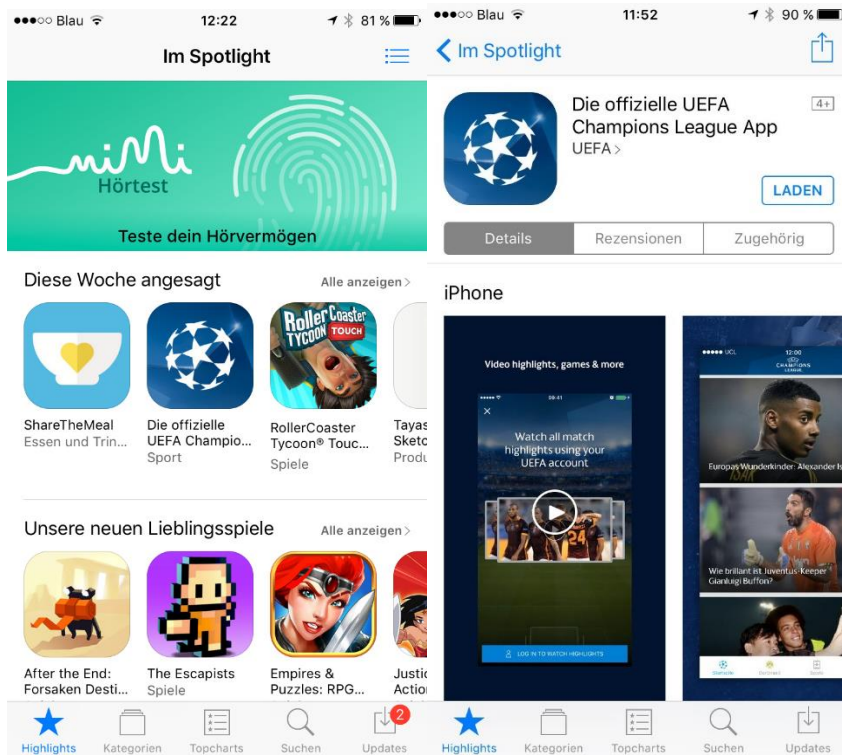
●●●○○ Blau 12:22 81 %

Im Spotlight

miMi Hörtest

Teste dein Hörvermögen

Diese Woche angesagt Alle anzeigen >

ShareTheMeal
Essen und Trin...

Die offizielle UEFA Champio...
Sport

RollerCoaster Tycoon® Touc...
Spiele

RollerCoaster TYCOON TOUCH

Tayas Sketc
Produ

Unsere neuen Lieblingsspiele Alle anzeigen >

After the End: Forsaken Desti...

The Escapists
Spiele

Empires & Puzzles: RPG...

Justic Action

Highlights Kategorien Topcharts Suchen Updates 2

●●●○○ Blau 11:52 90 %

< Im Spotlight

Die offizielle UEFA Champions League App
UEFA >
4+
LADEN

Details Rezensionen Zugehörig

iPhone

Video highlights, games & more

Watch all match highlights using your UEFA account

LOG IN TO WATCH HIGHLIGHTS

●●●●● UCL 12:00
CHAMPIONS LEAGUE

Europas Wunderkinder: Alexander Is

Wie brillant ist Juventus-Keeper Gianluigi Buffon?

Highlights Kategorien Topcharts Suchen Updates